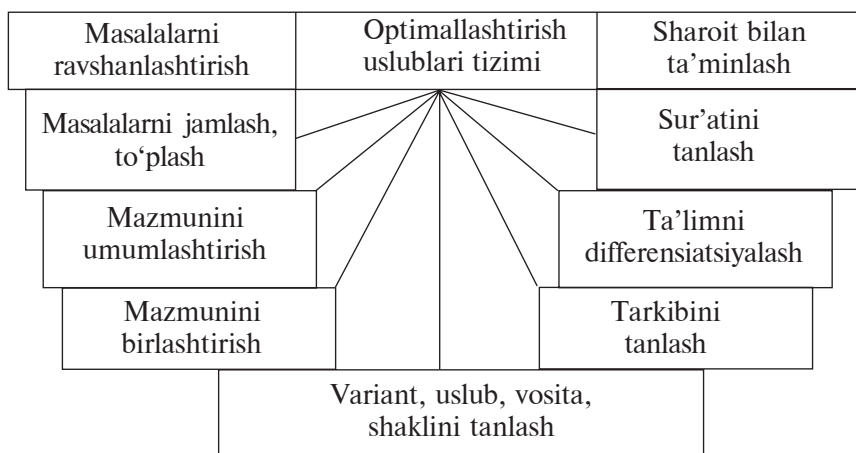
Optimallashtirish uslublari tizimi

Masalalarni ravshanlashtirish

Sharoit bilan ta’minlash

Masalalarni jamlash, to‘plash

Sur’atini tanlash

Mazmunini umumlashtirish

Ta’limni differensiatsiyalash

Mazmunini birlashtirish

Tarkibini tanlash

Variant, uslub, vosita, shaklini tanlash